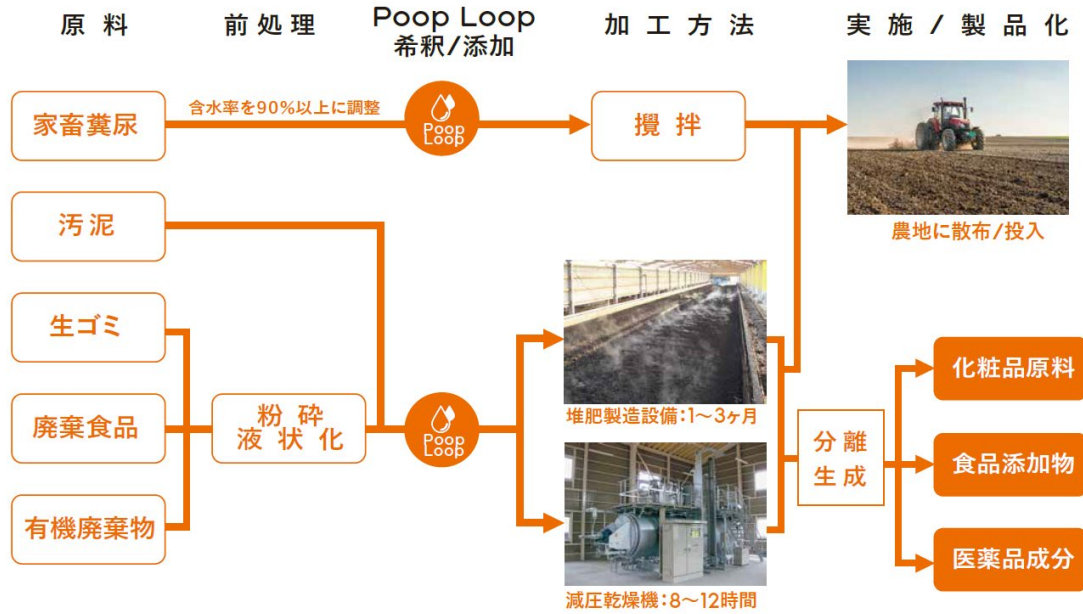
原料

前処理

Poop Loop
希釈/添加

加工方法

実施/製品化

家畜糞尿

含水率を90%以上に調整

Poop Loop

攪拌

農地に散布/投入

汚泥

生ゴミ

廃棄食品

有機廃棄物

粉砕
液状化

Poop Loop

堆肥製造設備:1～3ヶ月

減圧乾燥機:8～12時間

分離
生成

化粧品原料

食品添加物

医薬品成分